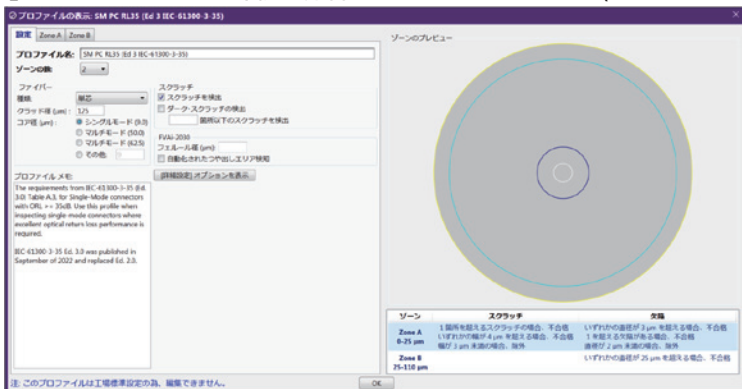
プロファイルの表示: SM PC RL35 (Ed 3 IEC 61300-3-35)

設定 Zone A Zone B

プロファイル名: SM PC RL35 (Ed 3 IEC 61300-3-35)

ゾーンの数: 2

ファイバー
種類: 単芯
クラッド径 (μm): 125
コア径 (μm): シングルモード (9.0) マルチモード (50.0) マルチモード (62.5) その他:

スクラッチ
スクラッチを検出
ダーク スクラッチの検出
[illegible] 箇所以下のスクラッチを検出

FVAi-2030
フェルール径 (μm):
自動化されたつや出しエリア検知

プロファイル メモ:
The requirements from IEC-61300-3-35 (Ed. 3.0) Table A.3, for Single-Mode connectors with ORL >= 35dB. Use this profile when inspecting single-mode connectors where excellent optical return loss performance is required.

IEC 61300-3-35 Ed. 3.0 was published in September of 2022 and replaced Ed. 2.0.

[詳細設定] オプションを表示

ゾーンのプレビュー

| ゾーン | スクラッチ | 欠陥 |
|---|---|---|
| Zone A 0-25 μm | 1 箇所を超えるスクラッチの場合、不合格 いずれかの幅が 4 μm を超える場合、不合格 幅が 3 μm 未満の場合、除外 | いずれかの直径が 3 μm を超える場合、不合格 1 を超える欠陥がある場合、不合格 直径が 2 μm 未満の場合、除外 |
| Zone B 25-110 μm | | いずれかの直径が 25 μm を超える場合、不合格 |

注: このプロファイルは工場標準設定のみ、編集できません。

OK